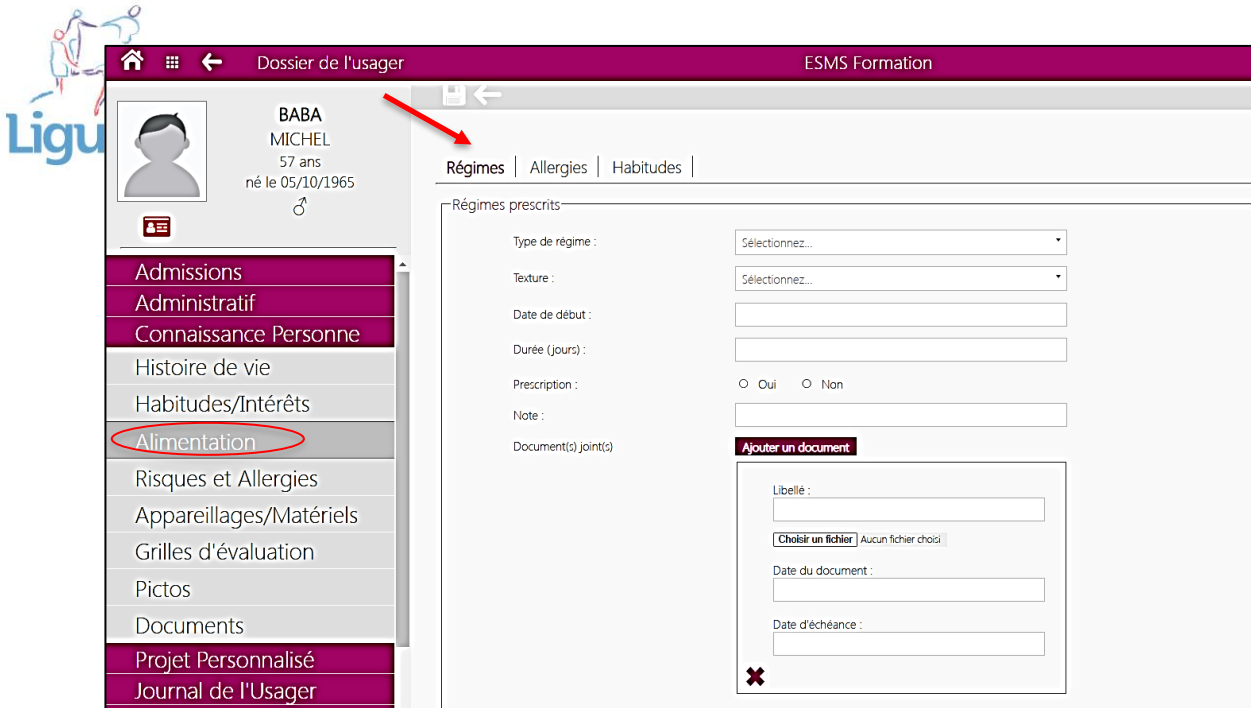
Ligu

Dossier de l'usager

ESMS Formation

BABA
MICHEL
57 ans
né le 05/10/1965
♂

Admissions
Administratif
Connaissance Personne
Histoire de vie
Habitudes/Intérêts
Alimentation
Risques et Allergies
Appareillages/Matériels
Grilles d'évaluation
Pictos
Documents
Projet Personnalisé
Journal de l'Usager

Régimes | Allergies | Habitudes |

Régimes prescrits

Type de régime : Sélectionnez...

Texture : Sélectionnez...

Date de début :

Durée (jours) :

Prescription : Oui Non

Note :

Document(s) joint(s) Ajouter un document

Libellé :

Choisir un fichier Aucun fichier choisi

Date du document :

Date d'échéance :